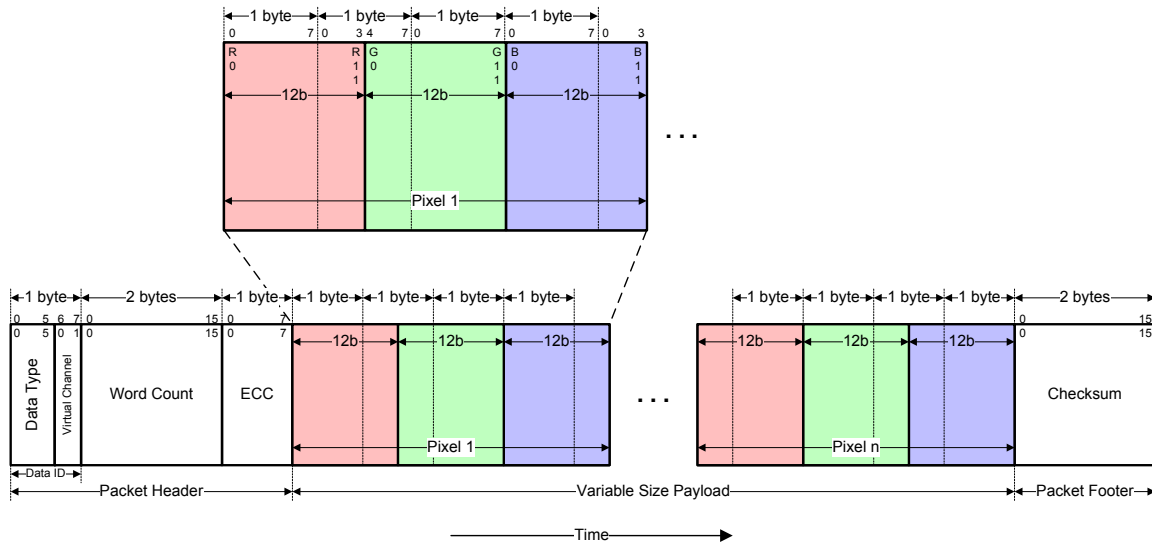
1 byte 1 byte 1 byte 1 byte

0 7 0 3 4 7 0 7 0 3

R 0 R 1 1 G 0 G 1 1 B 0 B 1 1

12b 12b 12b

. . .

Pixel 1

1 byte 2 bytes 1 byte 1 byte 1 byte 1 byte 1 byte 1 byte 1 byte 1 byte 1 byte 2 bytes

0 5 6 7 0 15 0 7 0 15
0 5 0 1 0 15 0 7 0 15

Data Type

Virtual Channel

Word Count

ECC

12b 12b 12b

. . .

12b 12b 12b

Checksum

Pixel 1

Pixel n

Data ID

Packet Header

Variable Size Payload

Packet Footer

Time